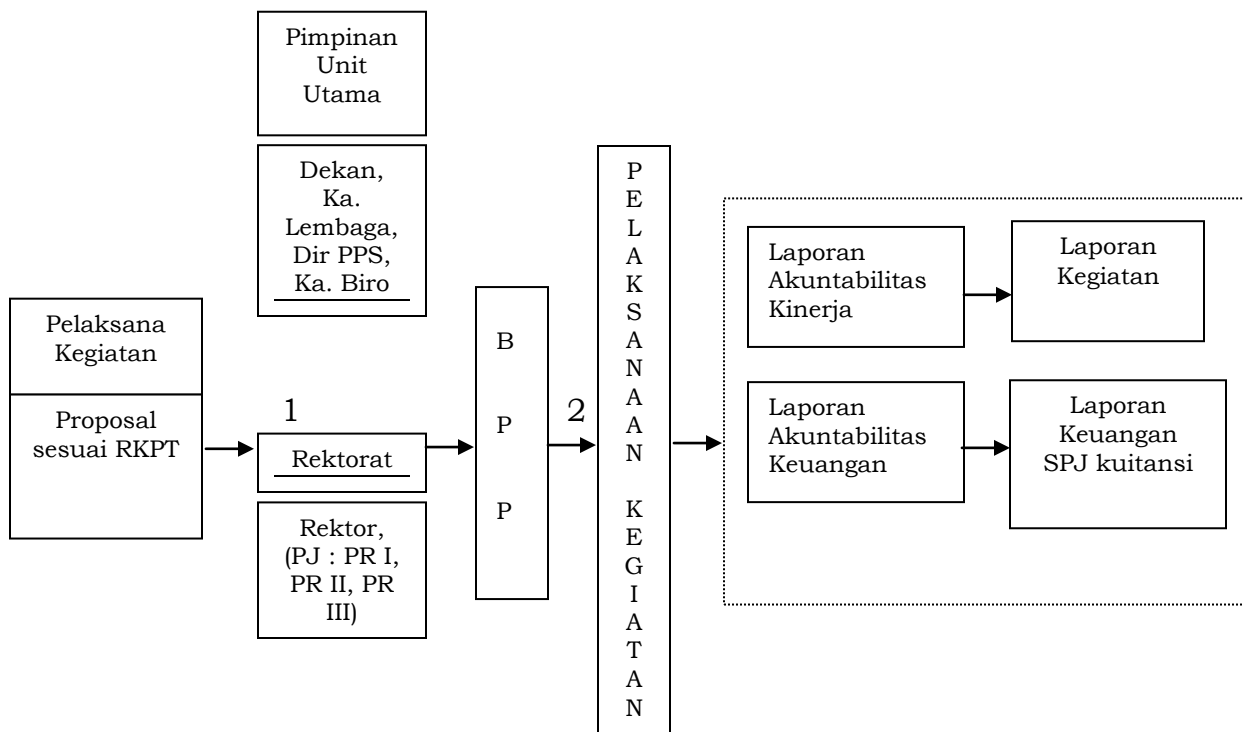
Pimpinan Unit Utama

Dekan, Ka. Lembaga, Dir PPS, Ka. Biro

Pelaksana Kegiatan

Proposal sesuai RKPT

1

Rektorat

Rektor, (PJ : PR I, PR II, PR III)

B P P

2

PELAKSANAAN KEGIATAN

Laporan Akuntabilitas Kinerja

Laporan Kegiatan

Laporan Akuntabilitas Keuangan

Laporan Keuangan SPJ kuitansi